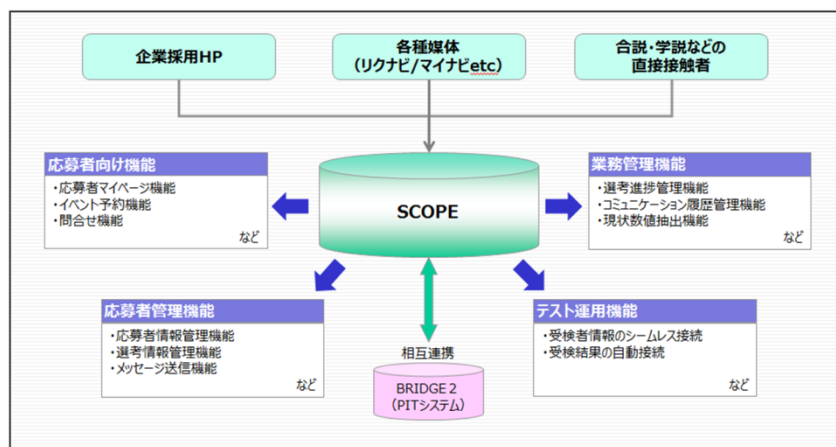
企業採用HP

各種媒体
(リクナビ/マイナビetc)

合説・学説などの
直接接触者

応募者向け機能
・応募者マイページ機能
・イベント予約機能
・問合せ機能
など

SCOPE

業務管理機能
・選考進捗管理機能
・コミュニケーション履歴管理機能
・現状数値抽出機能
など

応募者管理機能
・応募者情報管理機能
・選考情報管理機能
・メッセージ送信機能
など

相互連携

BRIDGE 2
(PITシステム)

テスト運用機能
・受検者情報のシームレス接続
・受検結果の自動接続
など